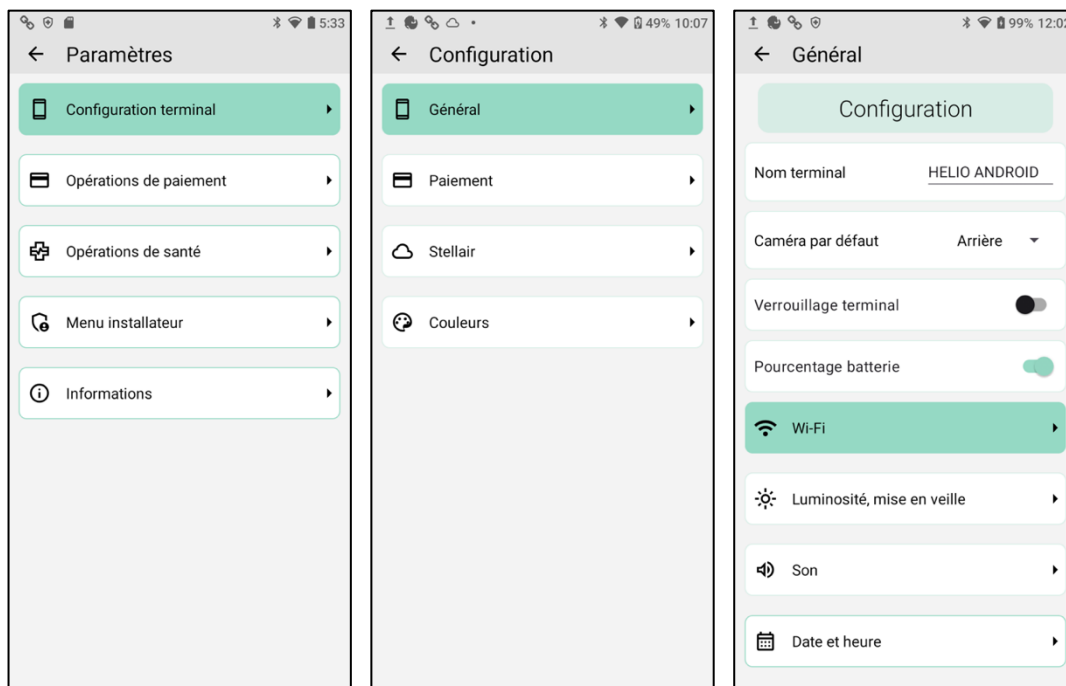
5:33

← Paramètres

Configuration terminal

Opérations de paiement

Opérations de santé

Menu installateur

Informations

49% 10:07

← Configuration

Général

Paiement

Stellair

Couleurs

99% 12:02

← Général

Configuration

Nom terminal HELIO ANDROID

Caméra par défaut Arrière

Verrouillage terminal

Pourcentage batterie

Wi-Fi

Luminosité, mise en veille

Son

Date et heure